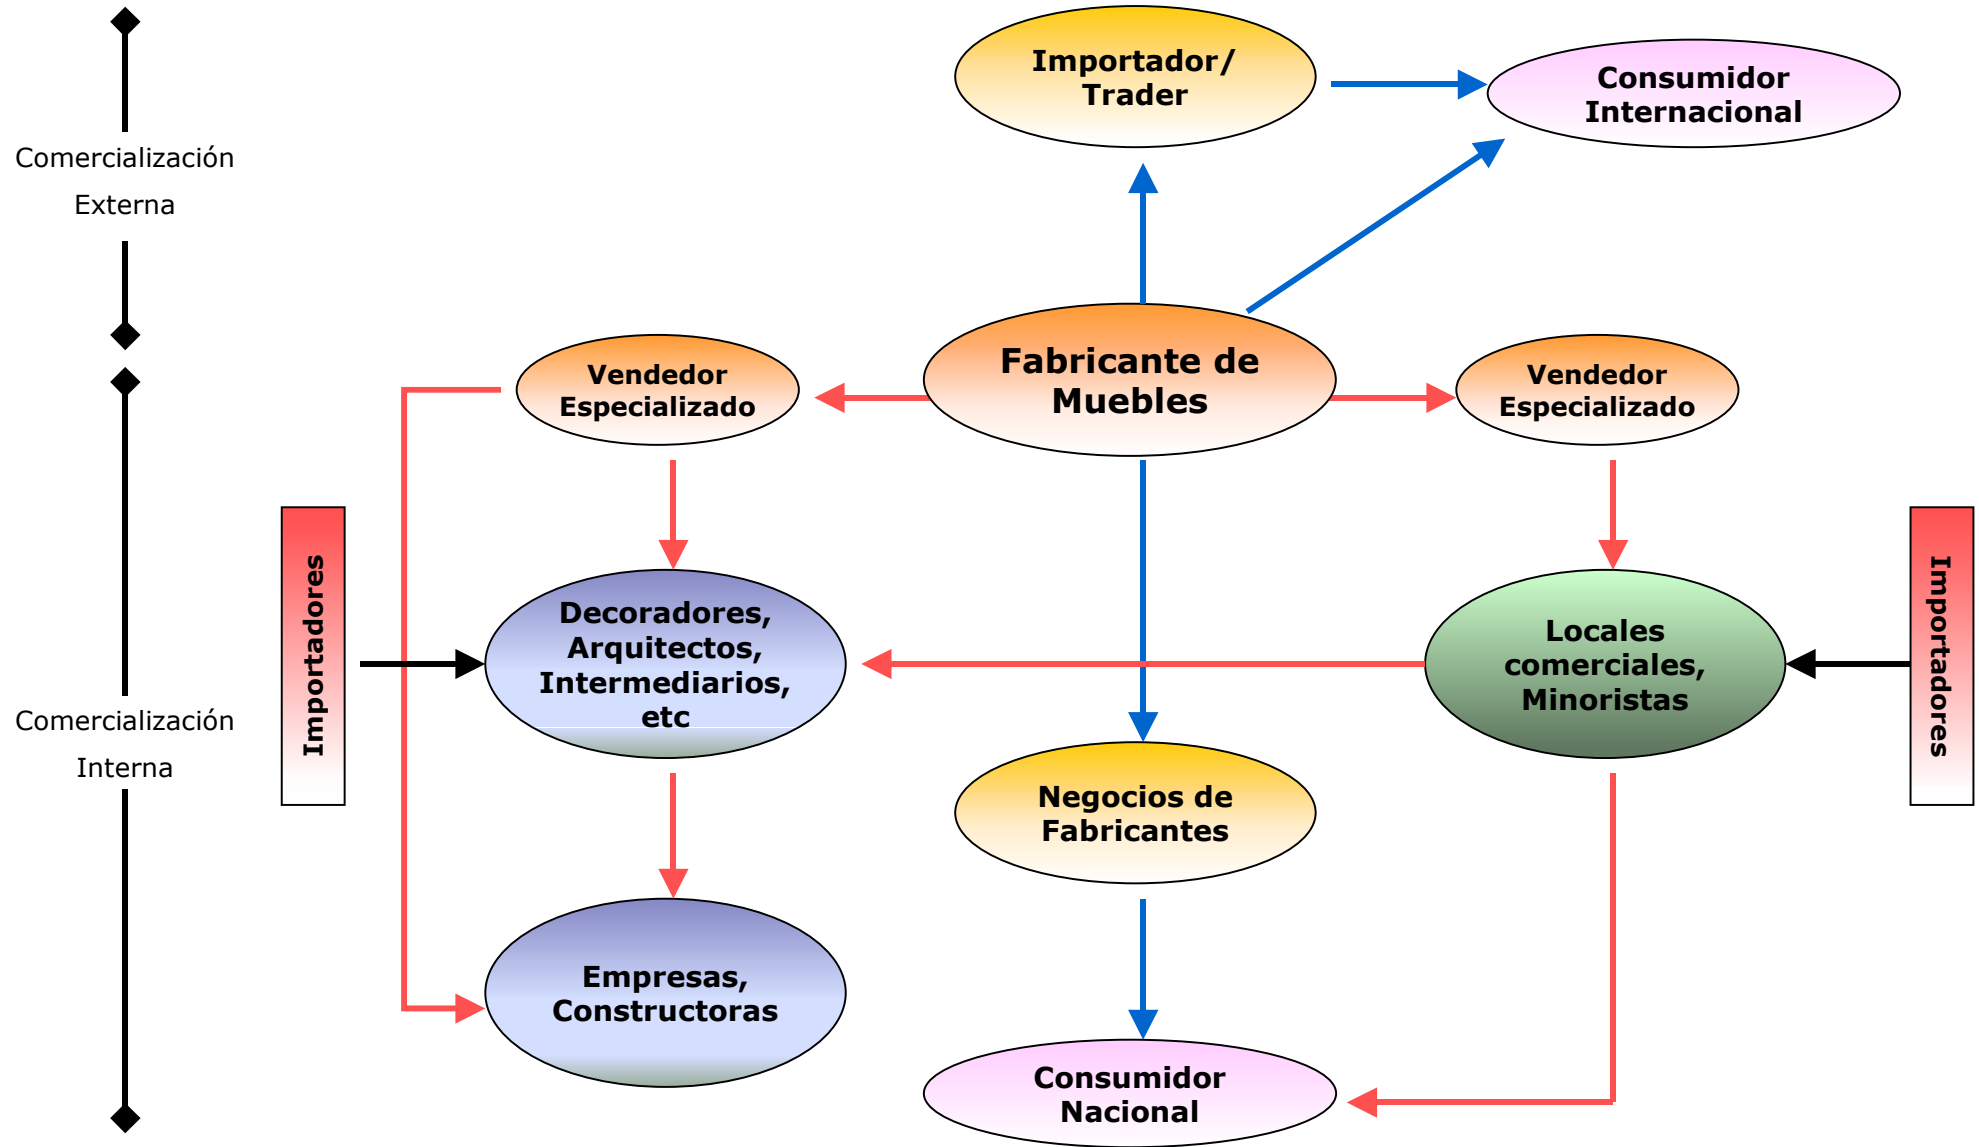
Comercialización Externa

Importador/ Trader

Consumidor Internacional

Fabricante de Muebles

Vendedor Especializado

Vendedor Especializado

Comercialización Interna

Importadores

Decoradores, Arquitectos, Intermediarios, etc

Locales comerciales, Minoristas

Importadores

Negocios de Fabricantes

Empresas, Constructoras

Consumidor Nacional